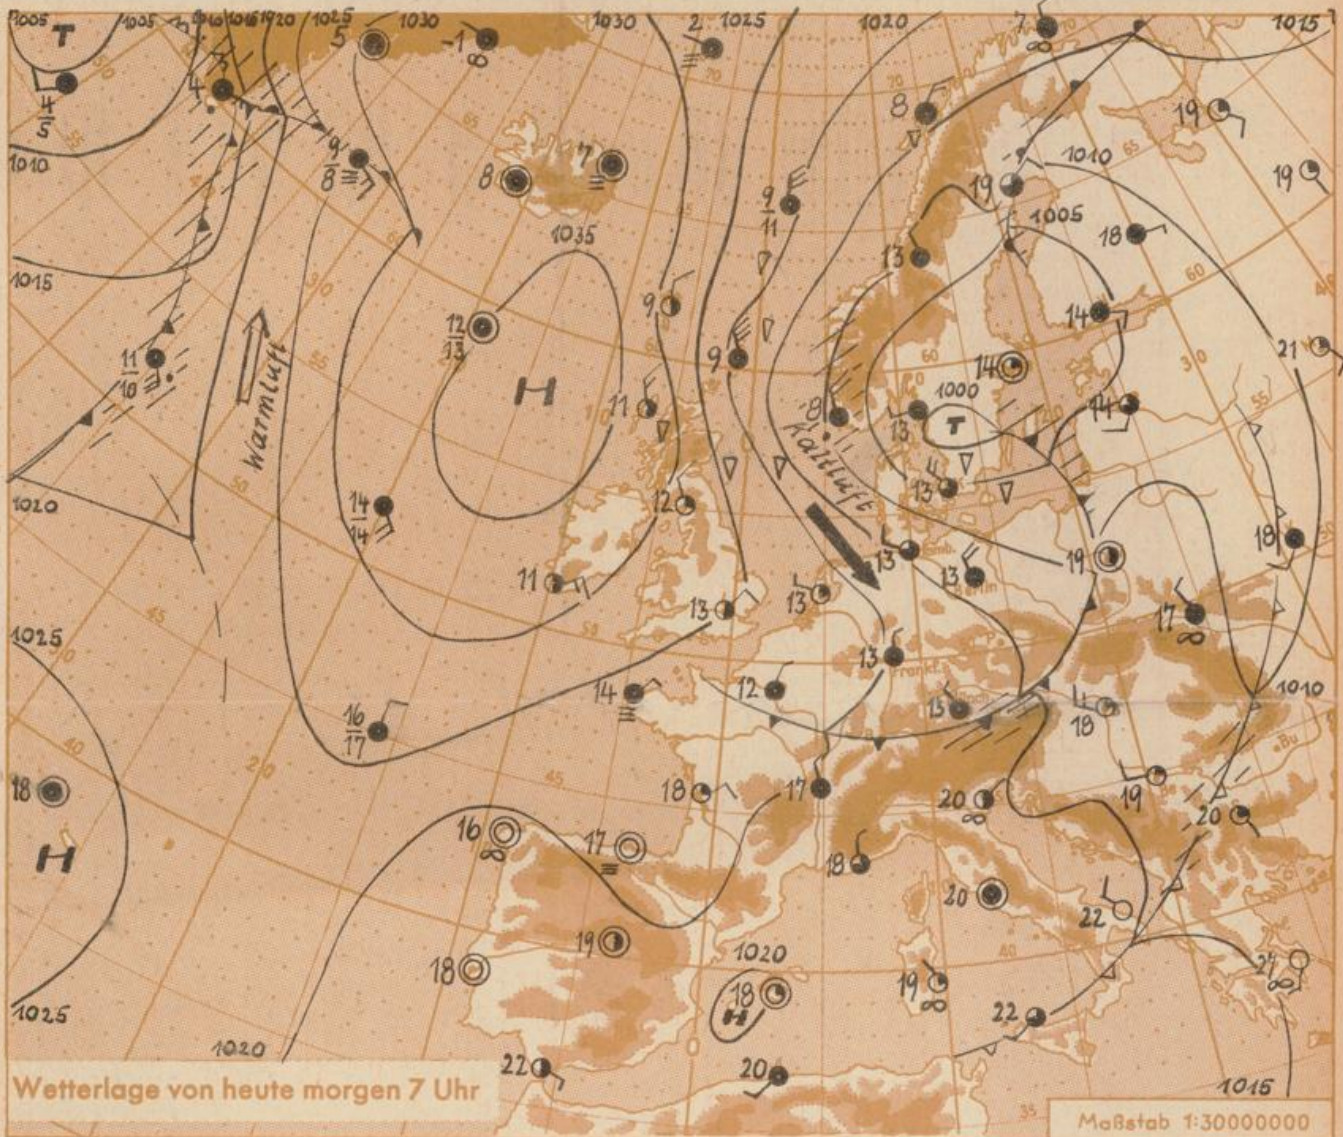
1005 T 1005 1010 1015 1020 1025 1030 1030 1025 1020 1015

$\frac{4}{5}$

1010

5 -1 2 7

4 3

$\frac{9}{8}$

8 7 8

19 19

1010

19 1005 18

$\frac{9}{11}$

1035

1015 13

9 14

$\frac{12}{13}$

21

Warmluft

$\frac{11}{10}$

H

9 14

-8 1000 14

11 13 T

Kaltluft

4 13

1020 12

$\frac{14}{14}$

18

13 19

11 13 13 17

1025 13 13

14 12 1010

$\frac{16}{17}$

15 18

18 17 20 19 20

18 16 17 18

H 20 22

19

18 1020 18 19 24

H 22

1025

1020 22 20 1015

Wetterlage von heute morgen 7 Uhr

Maßstab 1:30000000